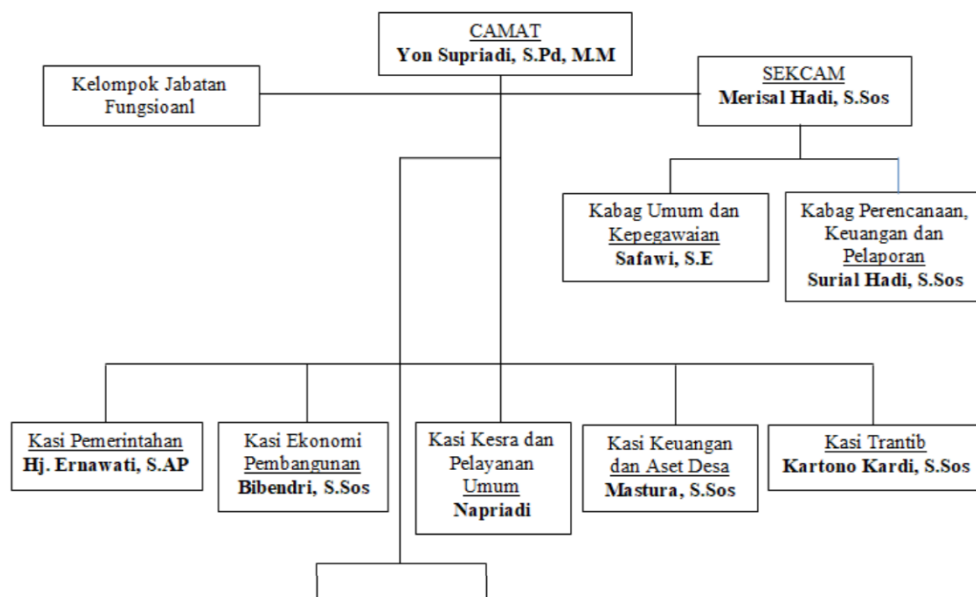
CAMAT
Yon Supriadi, S.Pd, M.M

Kelompok Jabatan Fungsioanl

SEKCAM
Merisal Hadi, S.Sos

Kabag Umum dan Kepegawaian
Safawi, S.E

Kabag Perencanaan, Keuangan dan Pelaporan
Surial Hadi, S.Sos

Kasi Pemerintahan
Hj. Ernawati, S.AP

Kasi Ekonomi Pembangunan
Bibendri, S.Sos

Kasi Kesra dan Pelayanan Umum
Napriadi

Kasi Keuangan dan Aset Desa
Mastura, S.Sos

Kasi Trantib
Kartono Kardi, S.Sos